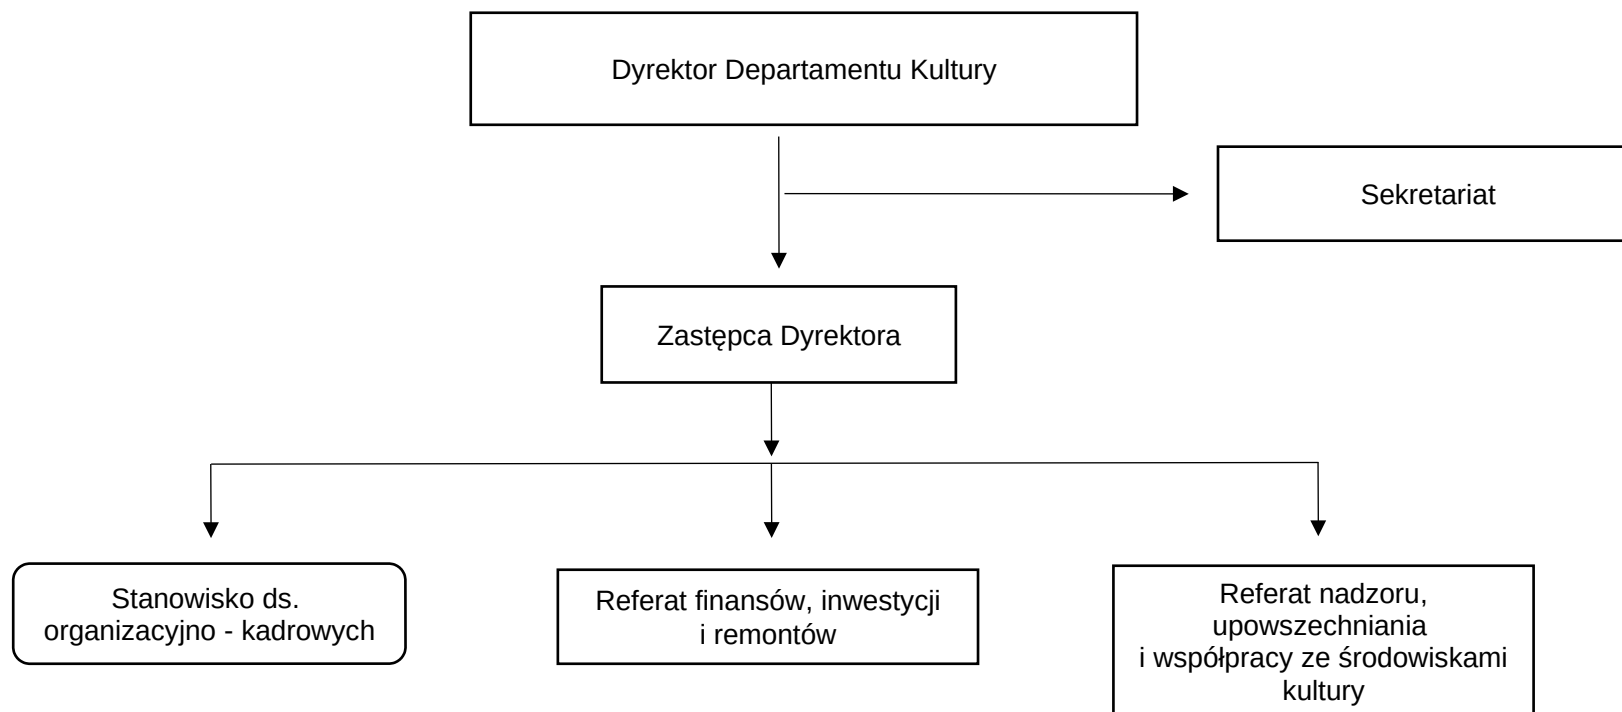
Dyrektor Departamentu Kultury

Sekretariat

Zastępca Dyrektora

Stanowisko ds. organizacyjno - kadrowych

Referat finansów, inwestycji i remontów

Referat nadzoru, upowszechniania i współpracy ze środowiskami kultury